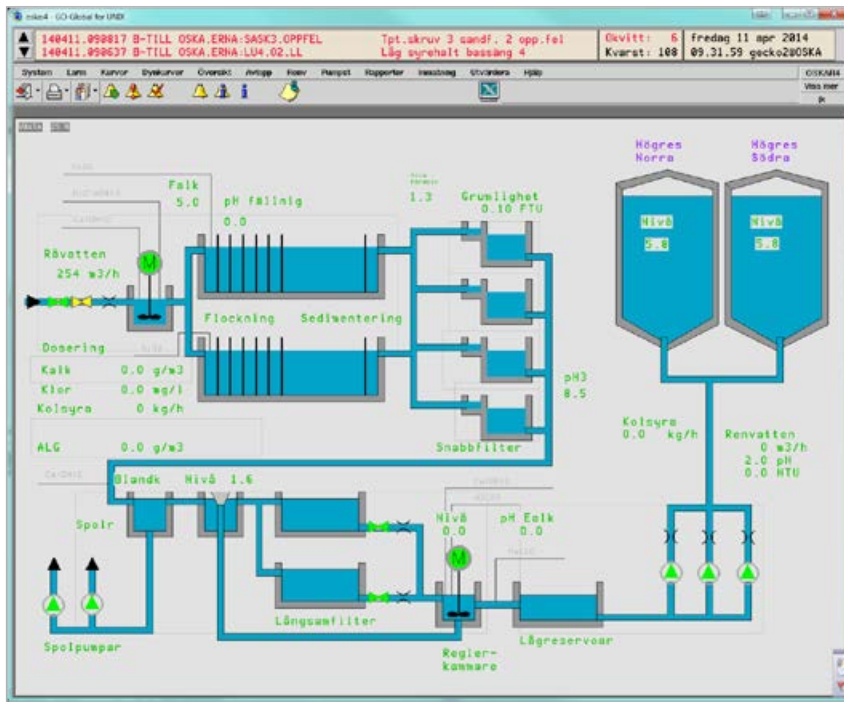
oska4 - GO-Global for UNIX

140411.098817 B-TILL OSKA.ERNA:SASK3.OPPFEL
140411.098637 B-TILL OSKA.ERNA:LU4.02.LL

Tpt.skruv 3 sandf. 2 opp.fel
Låg syrehalt bassäng 4

Okvitt: 6
Kvarst: 108

fredag 11 apr 2014
09.31.59 gecko2@OSKA

System Larm Kurvor Dynkurvor Översikt Avlopp Renv Pumpst Rapporter Inmatning Utvärdera Hjälp

OSKA014
Visa mer

Högres Norra
Nivå
5.8

Högres Södra
Nivå
5.8

Falk
5.0

pH fällnig
0.0

1.3

Grumlighet
0.10 FTU

Råvatten
254 m3/h

M

Flockning

Sedimentering

Dosering

Kalk 0.0 g/m3
Klor 0.0 mg/l
Kolsyra 0 kg/h

pH3
8.5

Kolsyra
0.0 kg/h

Renvatten
0 m3/h
2.0 pH
0.0 NTU

ALG 0.0 g/m3

Snabbfilter

Blandk

Nivå 1.6

Spolr

Nivå
0.0

pH Eolk
0.0

M

Långsamfilter

Spolpumpar

Reglerkammare

Lågreservoar